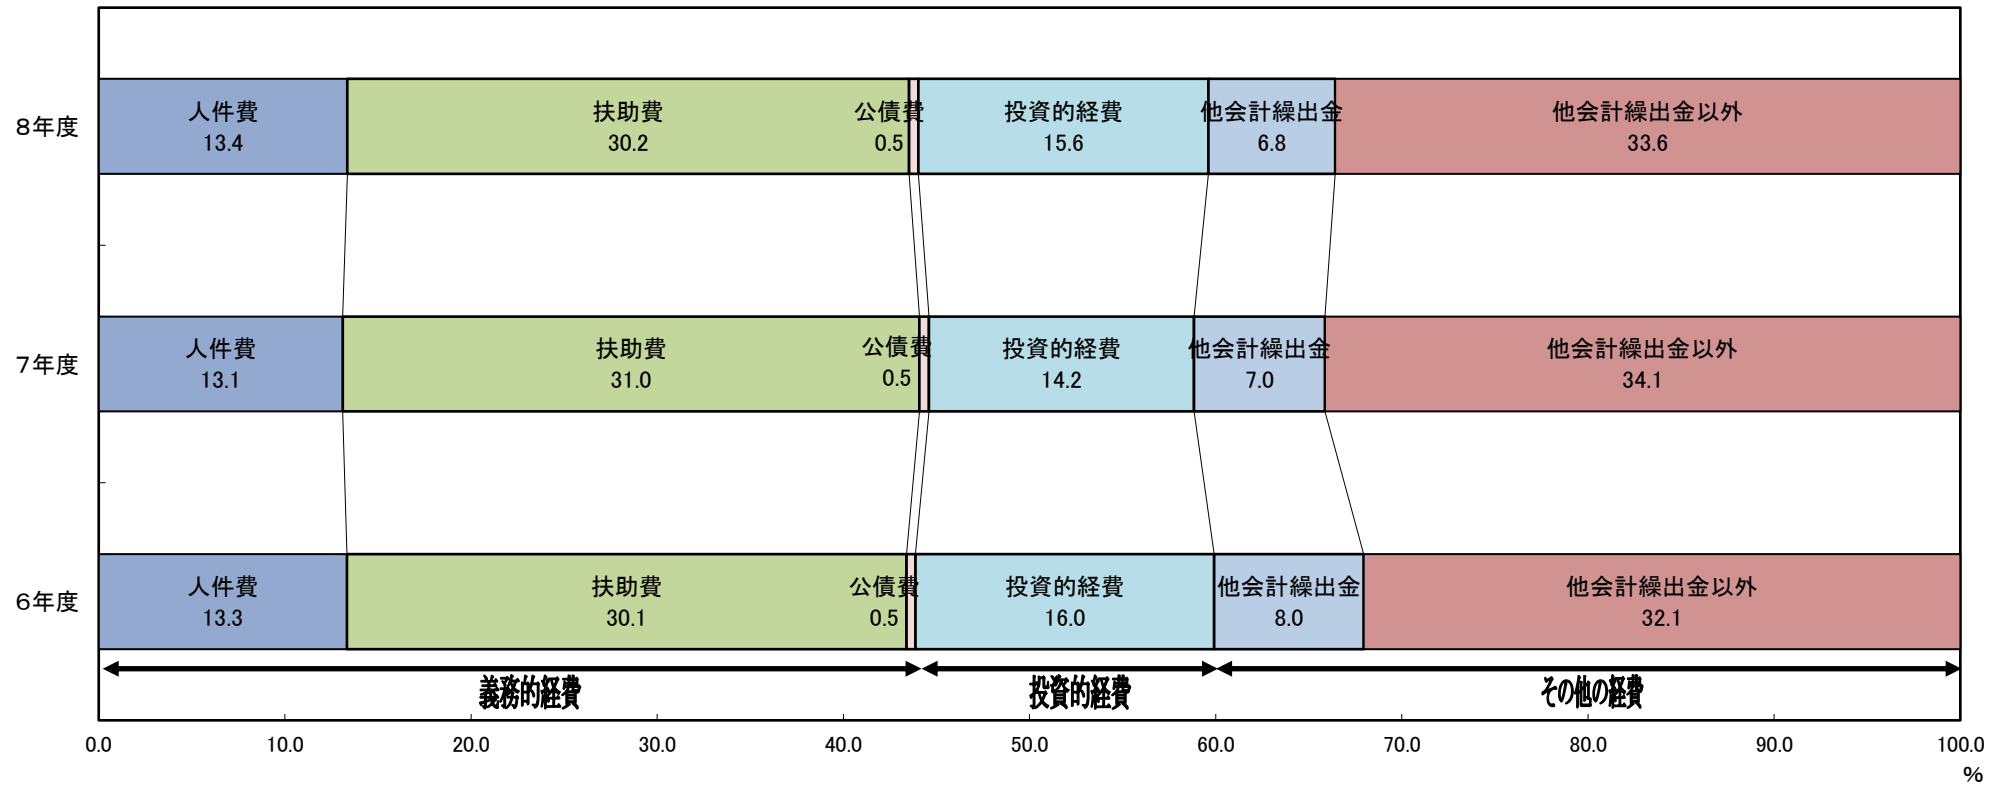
8年度
人件費
13.4
扶助費
30.2
公債費
0.5
投資的経費
15.6
他会計繰出金
6.8
他会計繰出金以外
33.6

7年度
人件費
13.1
扶助費
31.0
公債費
0.5
投資的経費
14.2
他会計繰出金
7.0
他会計繰出金以外
34.1

6年度
人件費
13.3
扶助費
30.1
公債費
0.5
投資的経費
16.0
他会計繰出金
8.0
他会計繰出金以外
32.1

義務的経費
投資的経費
その他の経費

0.0
10.0
20.0
30.0
40.0
50.0
60.0
70.0
80.0
90.0
100.0
%